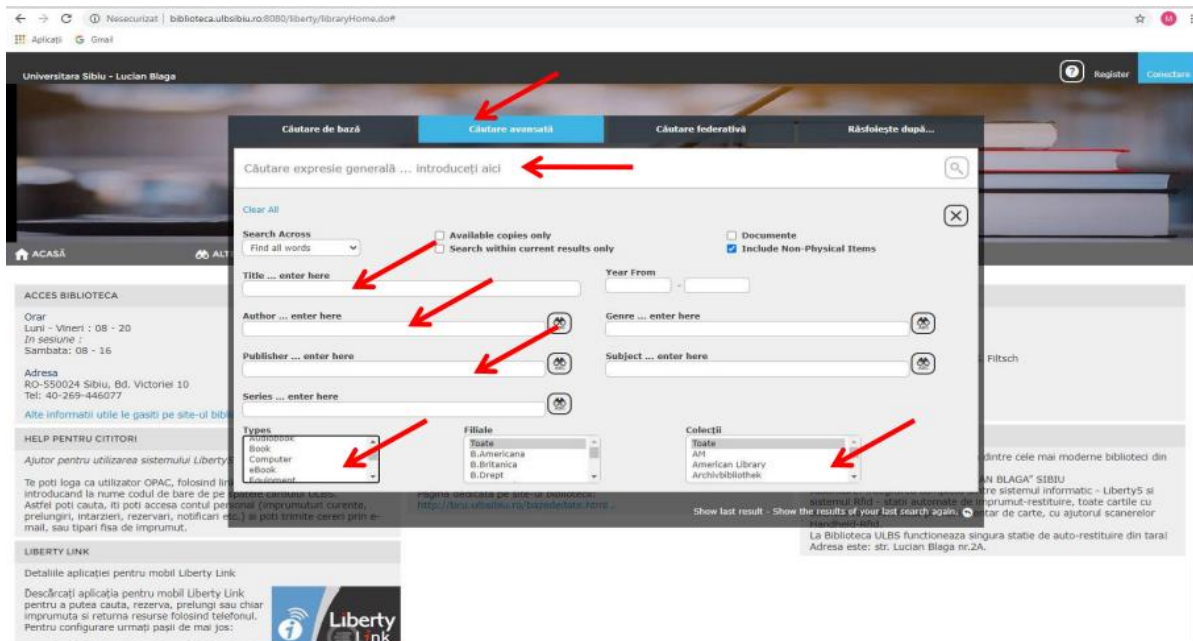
← → C ⓘ Nesecurizat | biblioteca.ulbsibiu.ro:8080/liberty/libraryHome.do#

Aplicații Gmail

Universitara Sibiu - Lucian Blaga

Register Conectare

Căutare de bază | Căutare avansată | Căutare federativă | Răsfoiește după...

Căutare expresie generală ... introduceți aici

Clear All

Search Across
Find all words

Available copies only
Search within current results only

Documente
Include Non-Physical Items

Title ... enter here

Year From

Author ... enter here

Genre ... enter here

Publisher ... enter here

Subject ... enter here

Series ... enter here

Types
Audiobook
Book
Computer
eBook
Equipment

Filiale
Toate
B.Americana
B.Britanica
B.Drept

Colecții
Toate
AM
American Library
Archivbibliothek

Show last result - Show the results of your last search again.

ACASĂ

ACCES BIBLIOTECA

Orar
Luni - Vineri : 08 - 20
In sesiune :
Sambata: 08 - 16

Adresa
RO-550024 Sibiu, Bd. Victoriei 10
Tel: 40-269-446077

Alte informatii utile le gasiti pe site-ul bibl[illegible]

HELP PENTRU CITITORI

Ajutor pentru utilizarea sistemului Liberty5

Te poti loga ca utilizator OPAC, folosind lin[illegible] introducand la nume codul de bare de pe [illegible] Astfel poti cauta, iti poti accesa contul pe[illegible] prelungiri, intarzieri, rezervari, notificari etc.) si poti trimite cereri prin e-mail, sau tipari fisa de imprumut.

Pagina dedicata pe site-ul bibliotecii:
http://biru.ulbsibiu.ro/bizeidedate.html

LIBERTY LINK

Detaliile aplicației pentru mobil Liberty Link

Descărcați aplicația pentru mobil Liberty Link pentru a putea cauta, rezerva, prelungi sau chiar imprumuta si returna resurse folosind telefonul. Pentru configurare urmați pașii de mai jos:

Liberty Link

Filtsch

dintre cele mai moderne biblioteci din

AN BLAGA" SIBIU
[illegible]tre sistemul informatic - Liberty5 si sistemul Rfid - statii automate de imprumut-restituire, toate cartile cu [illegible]tar de carte, cu ajutorul scanerelor Handheld-Rfid.
La Biblioteca ULBS functioneaza singura statie de auto-restituire din tara! Adresa este: str. Lucian Blaga nr.2A.